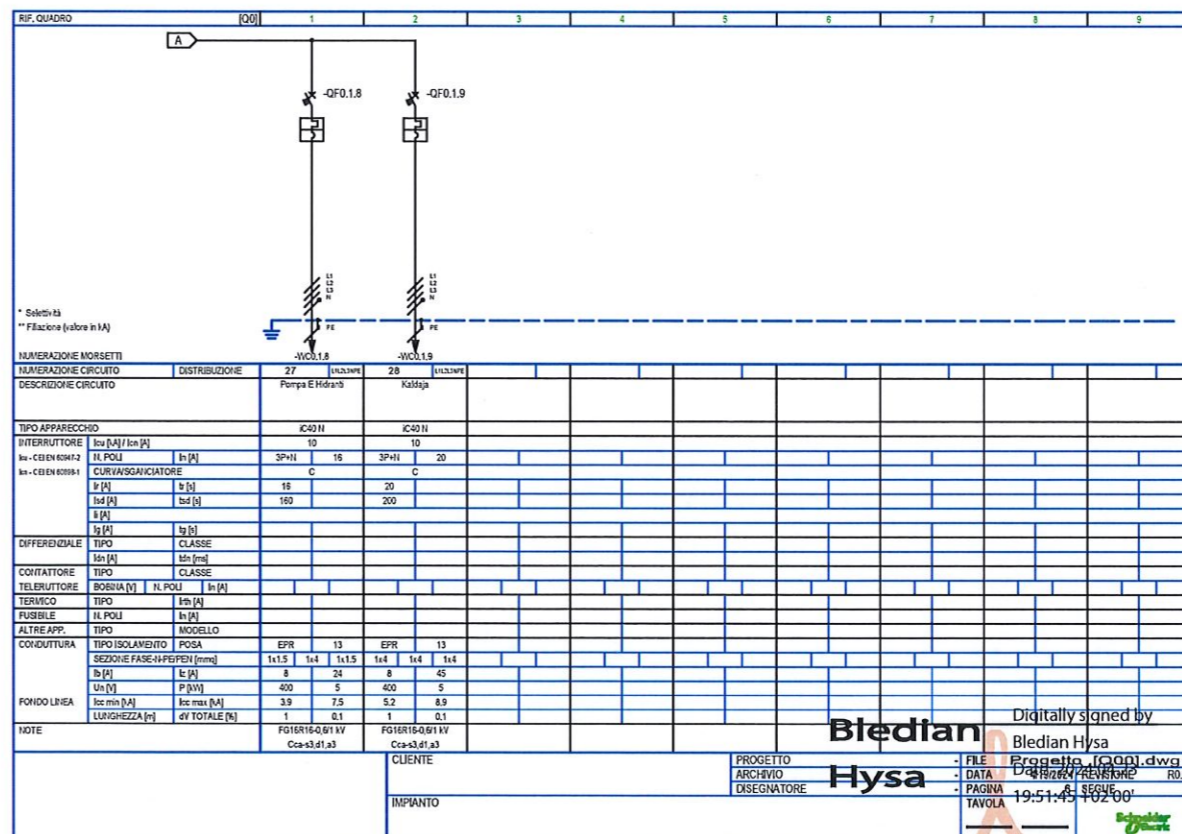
RIF. QUADRO [Q0] 1 2 3 4 5 6 7 8 9

A

-QF0.1,8 -QF0.1,9

L1 L2 L3 N

PE

* Selettività
** Filiazione (valore in kA)

NUMERAZIONE MORSETTI -WC0.1,8 -WC0.1,9

| NUMERAZIONE CIRCUITO | | DISTRIBUZIONE | 27 | L1L2L3NPE | 28 | L1L2L3NPE |
|---|---|---|---|---|---|---|
| DESCRIZIONE CIRCUITO | | | Pompa E Hidranti | | Kaldaja | |
| TIPO APPARECCHIO | | | iC40 N | | iC40 N | |
| INTERRUTTORE | Icu [kA] / Icn [A] | | 10 | | 10 | |
| Icu - CEI EN 60947-2 | N. POLI | In [A] | 3P+N | 16 | 3P+N | 20 |
| Icn - CEI EN 60898-1 | CURVA/SGANCIATORE | | C | | C | |
| | Ir [A] | tr [s] | 16 | | 20 | |
| | Isd [A] | tsd [s] | 160 | | 200 | |
| | Ii [A] | | | | | |
| | Ig [A] | tg [s] | | | | |
| DIFFERENZIALE | TIPO | CLASSE | | | | |
| | Idn [A] | tdn [ms] | | | | |
| CONTATTORE | TIPO | CLASSE | | | | |
| TELERUTTORE | BOBINA [V] N. POLI | In [A] | | | | |
| TERMICO | TIPO | Irth [A] | | | | |
| FUSIBILE | N. POLI | In [A] | | | | |
| ALTRE APP. | TIPO | MODELLO | | | | |
| CONDUTTURA | TIPO ISOLAMENTO | POSA | EPR | 13 | EPR | 13 |
| | SEZIONE FASE-N-PE/PEN [mmq] | | 1x1.5 1x4 | 1x1.5 | 1x4 1x4 | 1x4 |
| | Ib [A] | Iz [A] | 8 | 24 | 8 | 45 |
| | Un [V] | P [kW] | 400 | 5 | 400 | 5 |
| FONDO LINEA | Icc min [kA] | Icc max [kA] | 3.9 | 7.5 | 5.2 | 8.9 |
| | LUNGHEZZA [m] | dV TOTALE [%] | 1 | 0.1 | 1 | 0.1 |
| NOTE | | | FG16R16-0,6/1 kV Cca-s3,d1,a3 | | FG16R16-0,6/1 kV Cca-s3,d1,a3 | |

CLIENTE
IMPIANTO
PROGETTO
ARCHIVIO
DISEGNATORE
FILE Progetto_[Q0].dwg
DATA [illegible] REVISIONE R0
PAGINA 8 SEGUE
TAVOLA

Bledian Hysa

Digitally signed by Bledian Hysa
Date: 2024.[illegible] 19:51:45 +02'00'

Schneider Electric